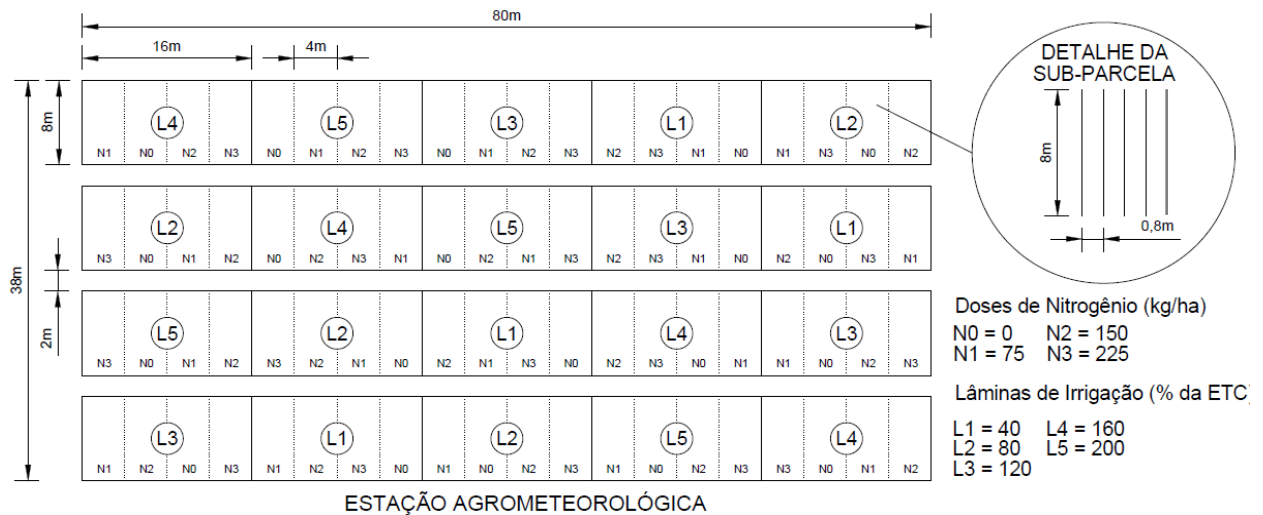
80m

16m

4m

DETALHE DA SUB-PARCELA

8m

0,8m

8m

38m

2m

| L4 | L5 | L3 | L1 | L2 |
|---|---|---|---|---|
| N1 N0 N2 N3 | N0 N1 N2 N3 | N0 N1 N2 N3 | N2 N3 N1 N0 | N1 N3 N0 N2 |

| L2 | L4 | L5 | L3 | L1 |
|---|---|---|---|---|
| N3 N0 N1 N2 | N0 N2 N3 N1 | N0 N2 N1 N3 | N2 N3 N1 N0 | N2 N0 N3 N1 |

| L5 | L2 | L1 | L4 | L3 |
|---|---|---|---|---|
| N3 N0 N1 N2 | N3 N2 N1 N0 | N2 N1 N3 N0 | N2 N3 N0 N1 | N1 N0 N2 N3 |

| L3 | L1 | L2 | L5 | L4 |
|---|---|---|---|---|
| N1 N2 N0 N3 | N1 N2 N3 N0 | N1 N0 N2 N3 | N1 N0 N2 N3 | N3 N0 N1 N2 |

Doses de Nitrogênio (kg/ha)

N0 = 0 N2 = 150
N1 = 75 N3 = 225

Lâminas de Irrigação (% da ETC)

L1 = 40 L4 = 160
L2 = 80 L5 = 200
L3 = 120

ESTAÇÃO AGROMETEOROLÓGICA